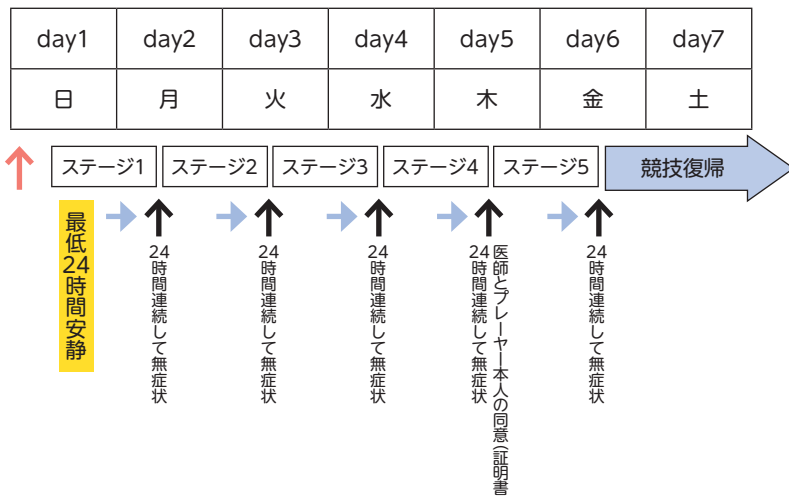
| day1 | day2 | day3 | day4 | day5 | day6 | day7 |
|---|---|---|---|---|---|---|
| 日 | 月 | 火 | 水 | 木 | 金 | 土 |

ステージ1 ステージ2 ステージ3 ステージ4 ステージ5 競技復帰

最低24時間安静

24時間連続して無症状

24時間連続して無症状

24時間連続して無症状

24時間連続して無症状
医師とプレーヤー本人の同意（証明書

24時間連続して無症状